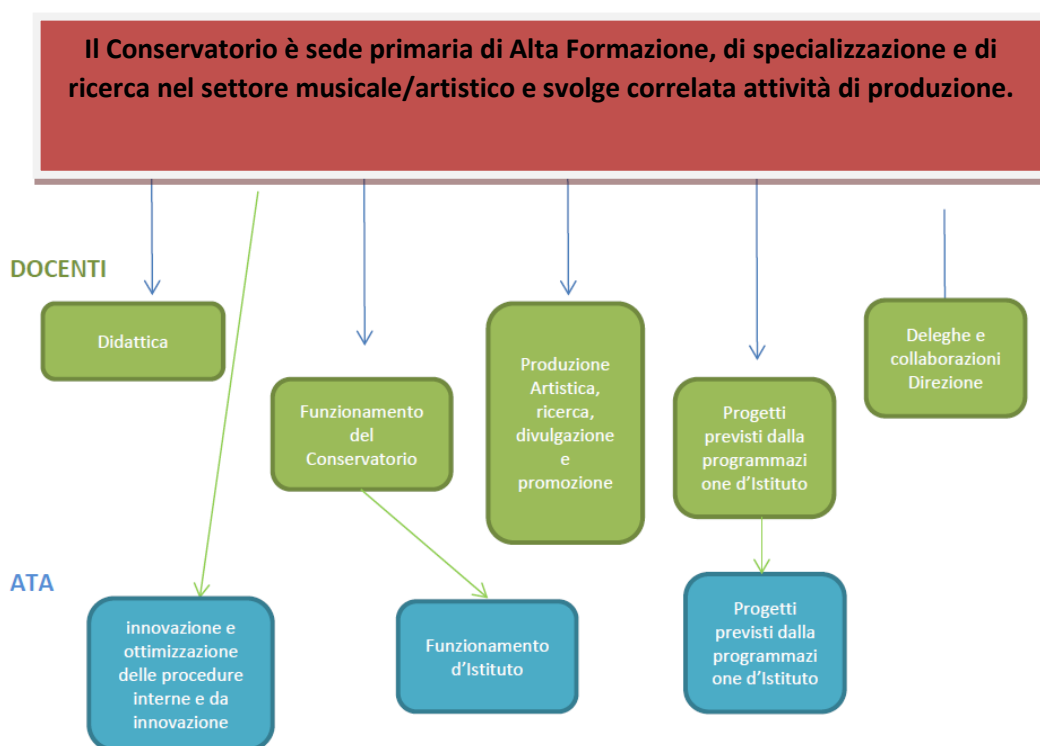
Il Conservatorio è sede primaria di Alta Formazione, di specializzazione e di ricerca nel settore musicale/artistico e svolge correlata attività di produzione.

DOCENTI

Didattica

Funzionamento del Conservatorio

Produzione Artistica, ricerca, divulgazione e promozione

Progetti previsti dalla programmazi one d'Istituto

Deleghe e collaborazioni Direzione

ATA

innovazione e ottimizzazione delle procedure interne e da innovazione

Funzionamento d'Istituto

Progetti previsti dalla programmazi one d'Istituto